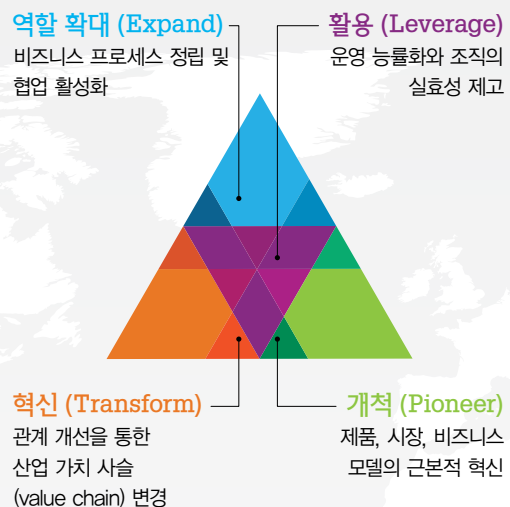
역할 확대 (Expand)
비즈니스 프로세스 정립 및 협업 활성화

활용 (Leverage)
운영 능률화와 조직의 실효성 제고

혁신 (Transform)
관계 개선을 통한 산업 가치 사슬 (value chain) 변경

개척 (Pioneer)
제품, 시장, 비즈니스 모델의 근본적 혁신